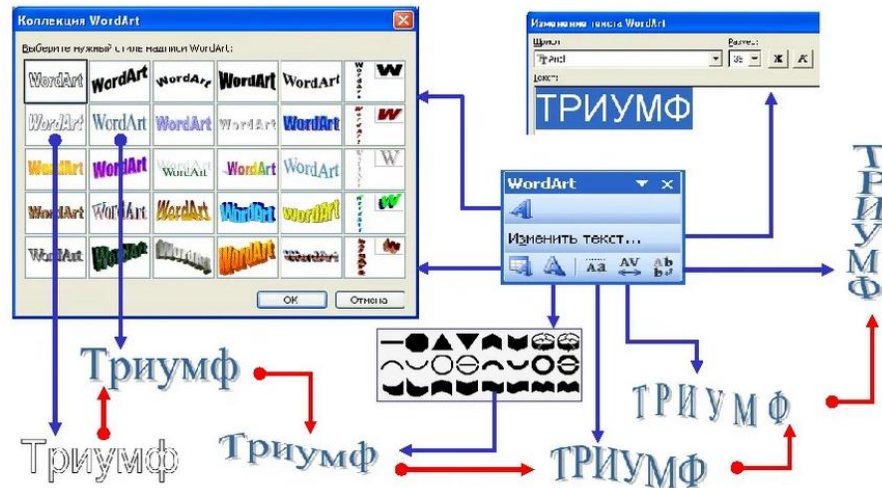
Коллекция WordArt

Выберите нужный стиль надписи WordArt:

WordArt WordArt WordArt WordArt WordArt W
WordArt WordArt WordArt WordArt WordArt W
WordArt WordArt WordArt WordArt WordArt W
WordArt WordArt WordArt WordArt WordArt W
WordArt WordArt WordArt WordArt WordArt W

ОК Отмена

Изменение текста WordArt

Шрифт: Arial Размер: 36 Ж К

Текст:

ТРИУМФ

WordArt

Изменить текст...

Триумф

Триумф

Триумф

ТРИУМФ

ТРИУМФ

ТРИУМФ